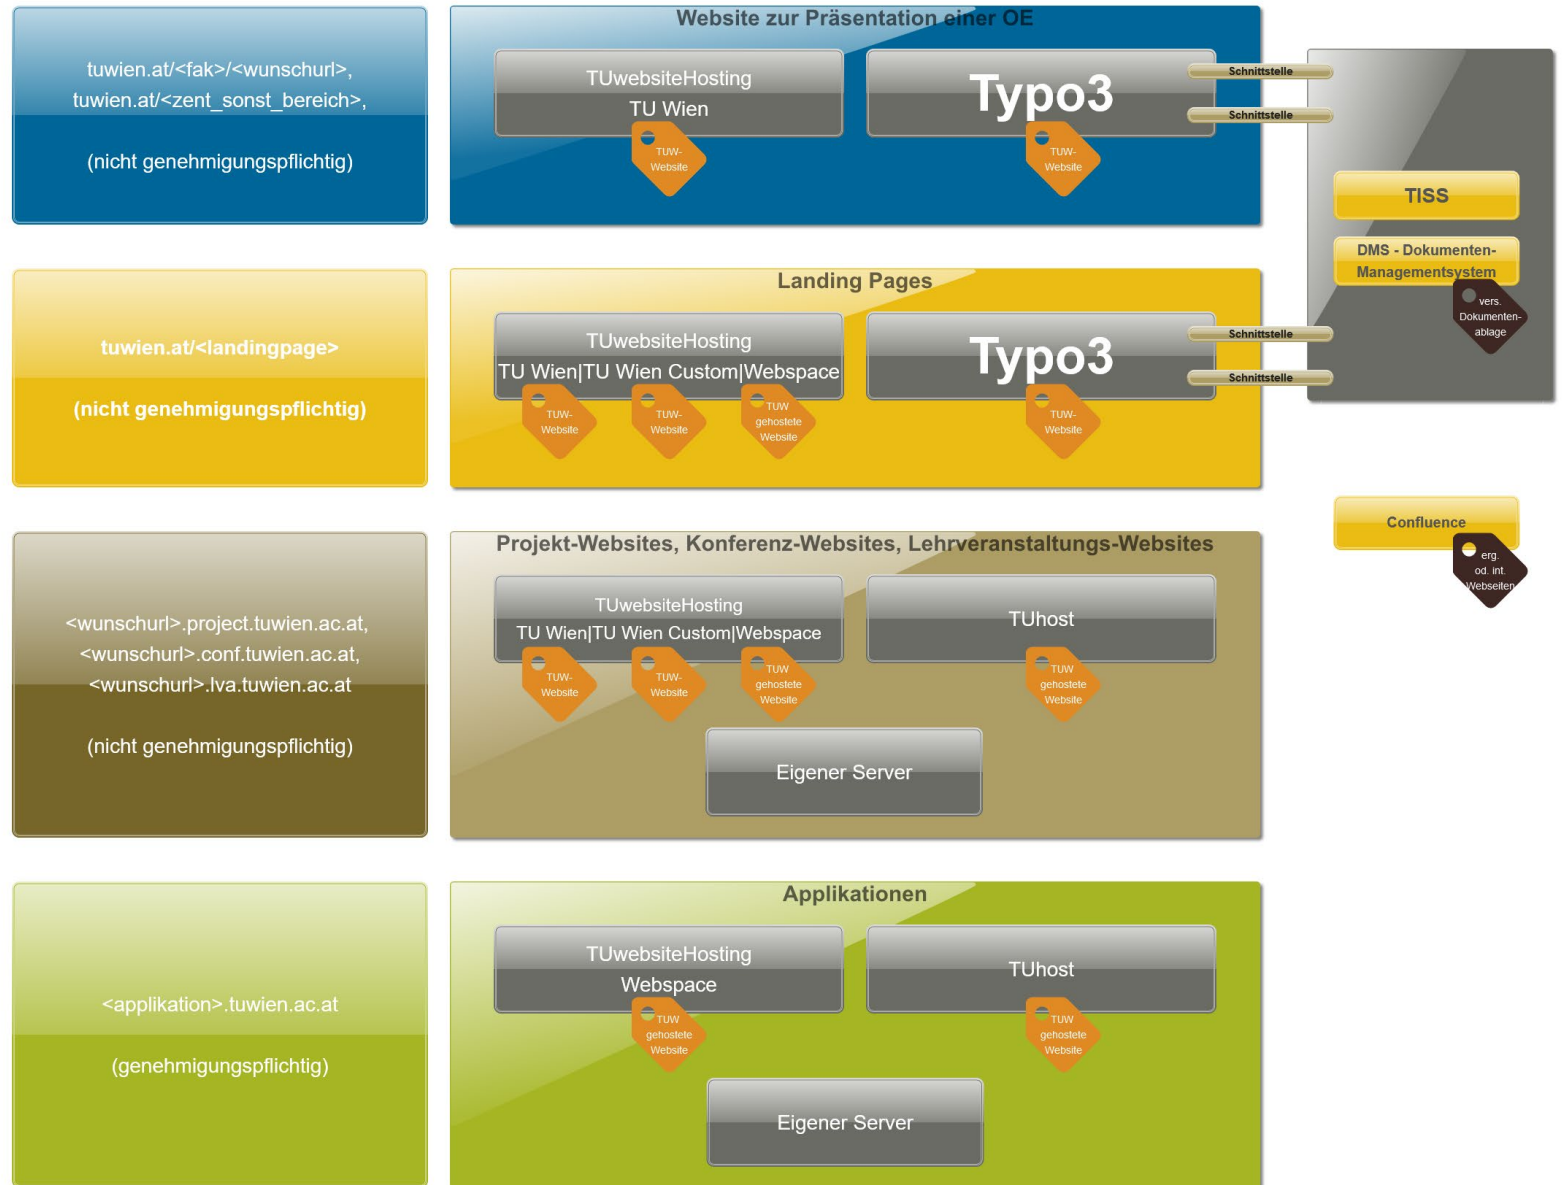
tuwien.at/<fak>/<wunschurl>, tuwien.at/<zent_sonst_bereich>,

(nicht genehmigungspflichtig)

Website zur Präsentation einer OE

TUwebsiteHosting
TU Wien

TUW-Website

Typo3

TUW-Website

Schnittstelle

Schnittstelle

TISS

DMS - Dokumenten-Managementsystem

vers. Dokumenten-ablage

tuwien.at/<landingpage>

(nicht genehmigungspflichtig)

Landing Pages

TUwebsiteHosting
TU Wien|TU Wien Custom|Webspace

TUW-Website

TUW-Website

TUW gehostete Website

Typo3

TUW-Website

Schnittstelle

Schnittstelle

Confluence

erg. od. int. Webseiten

<wunschurl>.project.tuwien.ac.at, <wunschurl>.conf.tuwien.ac.at, <wunschurl>.lva.tuwien.ac.at

(nicht genehmigungspflichtig)

Projekt-Websites, Konferenz-Websites, Lehrveranstaltungs-Websites

TUwebsiteHosting
TU Wien|TU Wien Custom|Webspace

TUW-Website

TUW-Website

TUW gehostete Website

TUhost

TUW gehostete Website

Eigener Server

<applikation>.tuwien.ac.at

(genehmigungspflichtig)

Applikationen

TUwebsiteHosting
Webspace

TUW gehostete Website

TUhost

TUW gehostete Website

Eigener Server